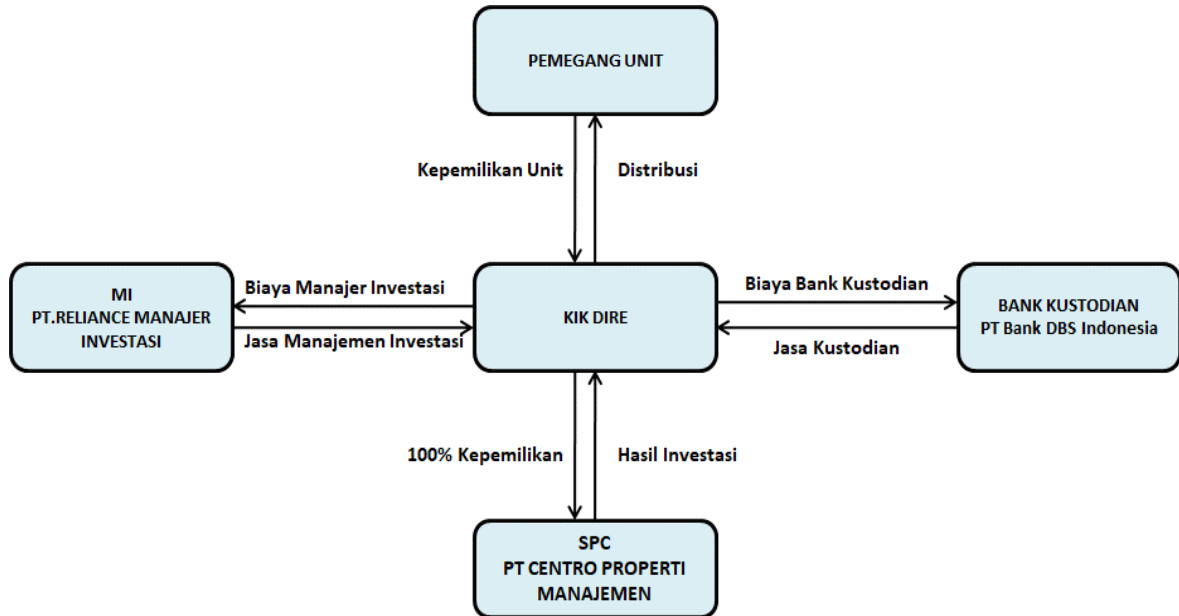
PEMEGANG UNIT

Kepemilikan Unit

Distribusi

MI
PT.RELIANCE MANAJER INVESTASI

Biaya Manajer Investasi

Jasa Manajemen Investasi

KIK DIRE

Biaya Bank Kustodian

Jasa Kustodian

BANK KUSTODIAN
PT Bank DBS Indonesia

100% Kepemilikan

Hasil Investasi

SPC
PT CENTRO PROPERTI MANAJEMEN